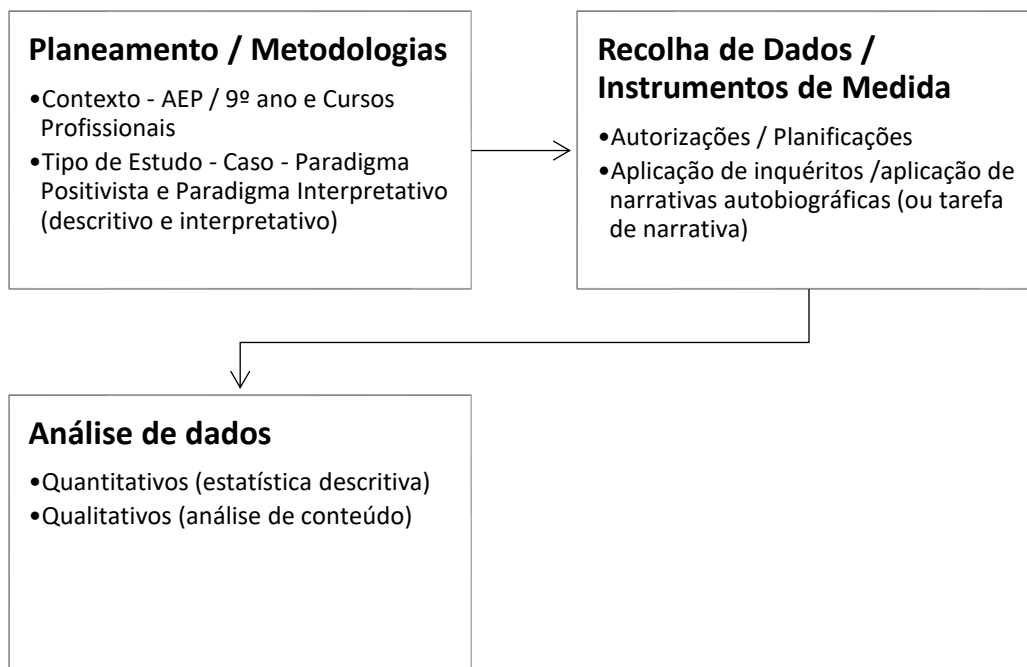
Planeamento / Metodologias

•Contexto - AEP / 9º ano e Cursos Profissionais
•Tipo de Estudo - Caso - Paradigma Positivista e Paradigma Interpretativo (descritivo e interpretativo)

Recolha de Dados / Instrumentos de Medida

•Autorizações / Planificações
•Aplicação de inquéritos /aplicação de narrativas autobiográficas (ou tarefa de narrativa)

Análise de dados

•Quantitativos (estatística descritiva)
•Qualitativos (análise de conteúdo)